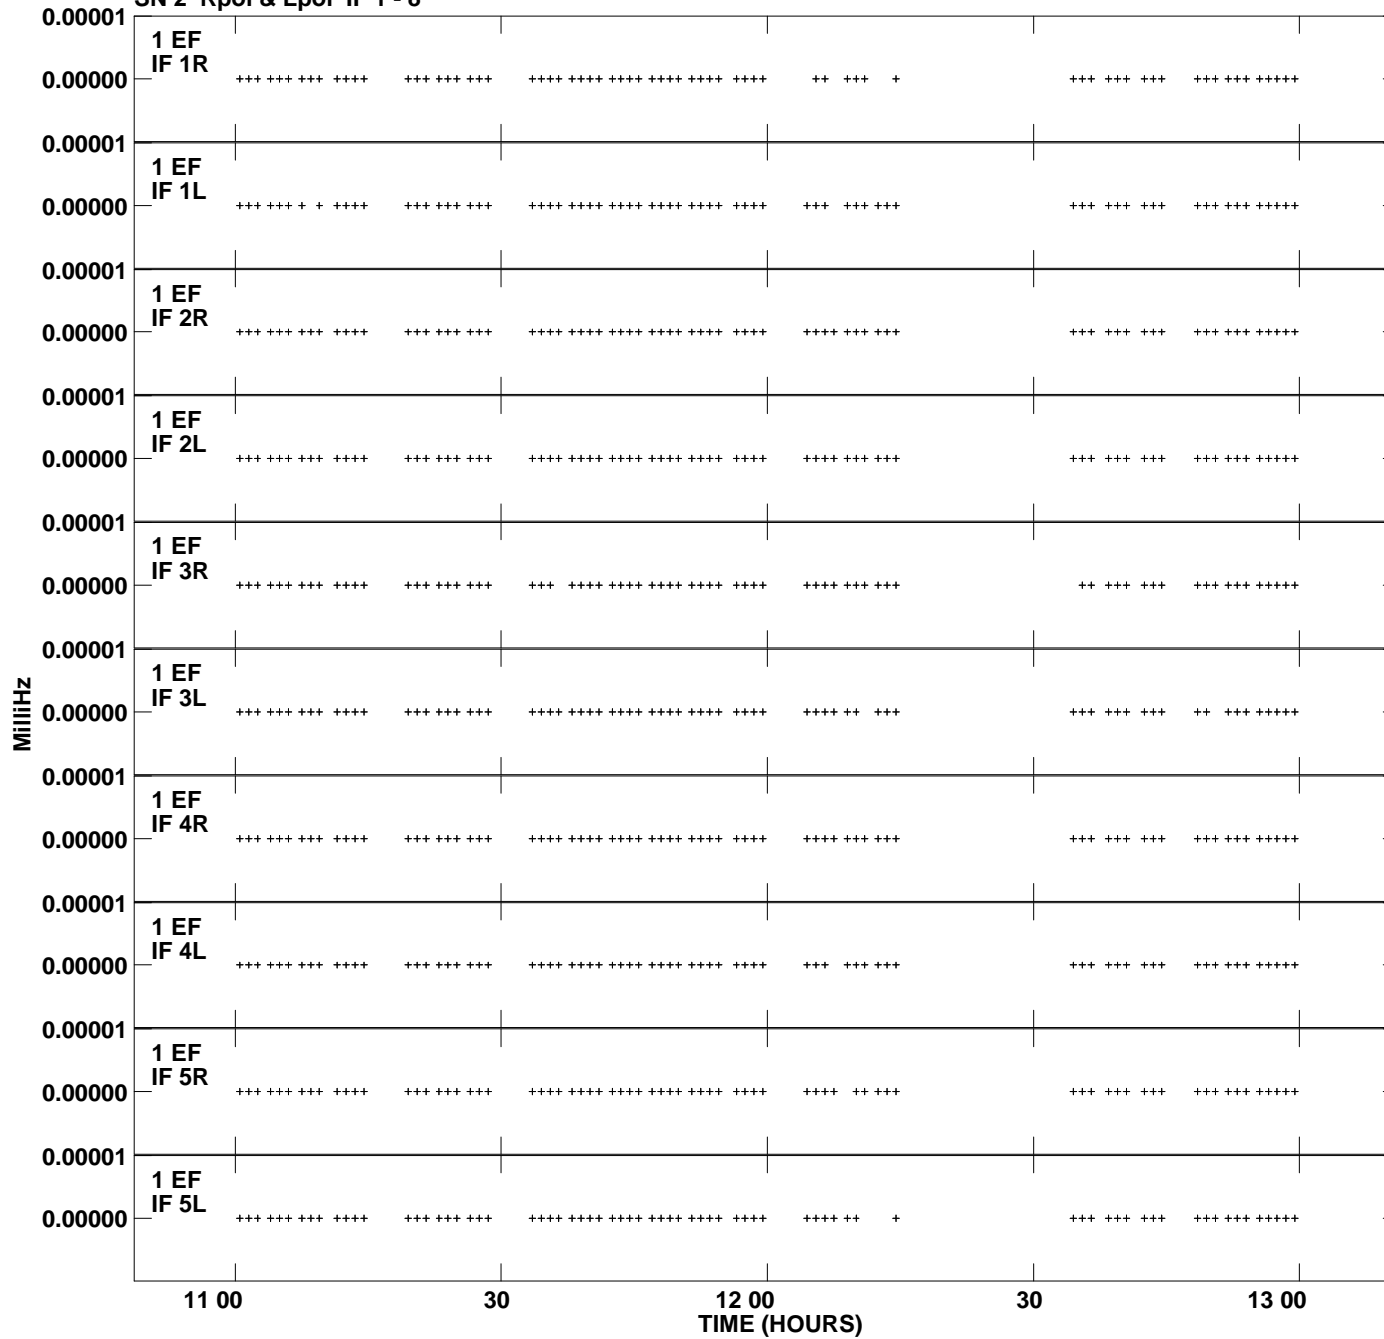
SN 2 Rpol & Lpol IF 1 - 8

0.00001
1 EF
IF 1R
0.00000

0.00001
1 EF
IF 1L
0.00000

0.00001
1 EF
IF 2R
0.00000

0.00001
1 EF
IF 2L
0.00000

0.00001
1 EF
IF 3R
0.00000

0.00001
1 EF
IF 3L
0.00000

0.00001
1 EF
IF 4R
0.00000

0.00001
1 EF
IF 4L
0.00000

0.00001
1 EF
IF 5R
0.00000

0.00001
1 EF
IF 5L
0.00000

MilliHz

11 00
30
12 00
30
13 00
TIME (HOURS)